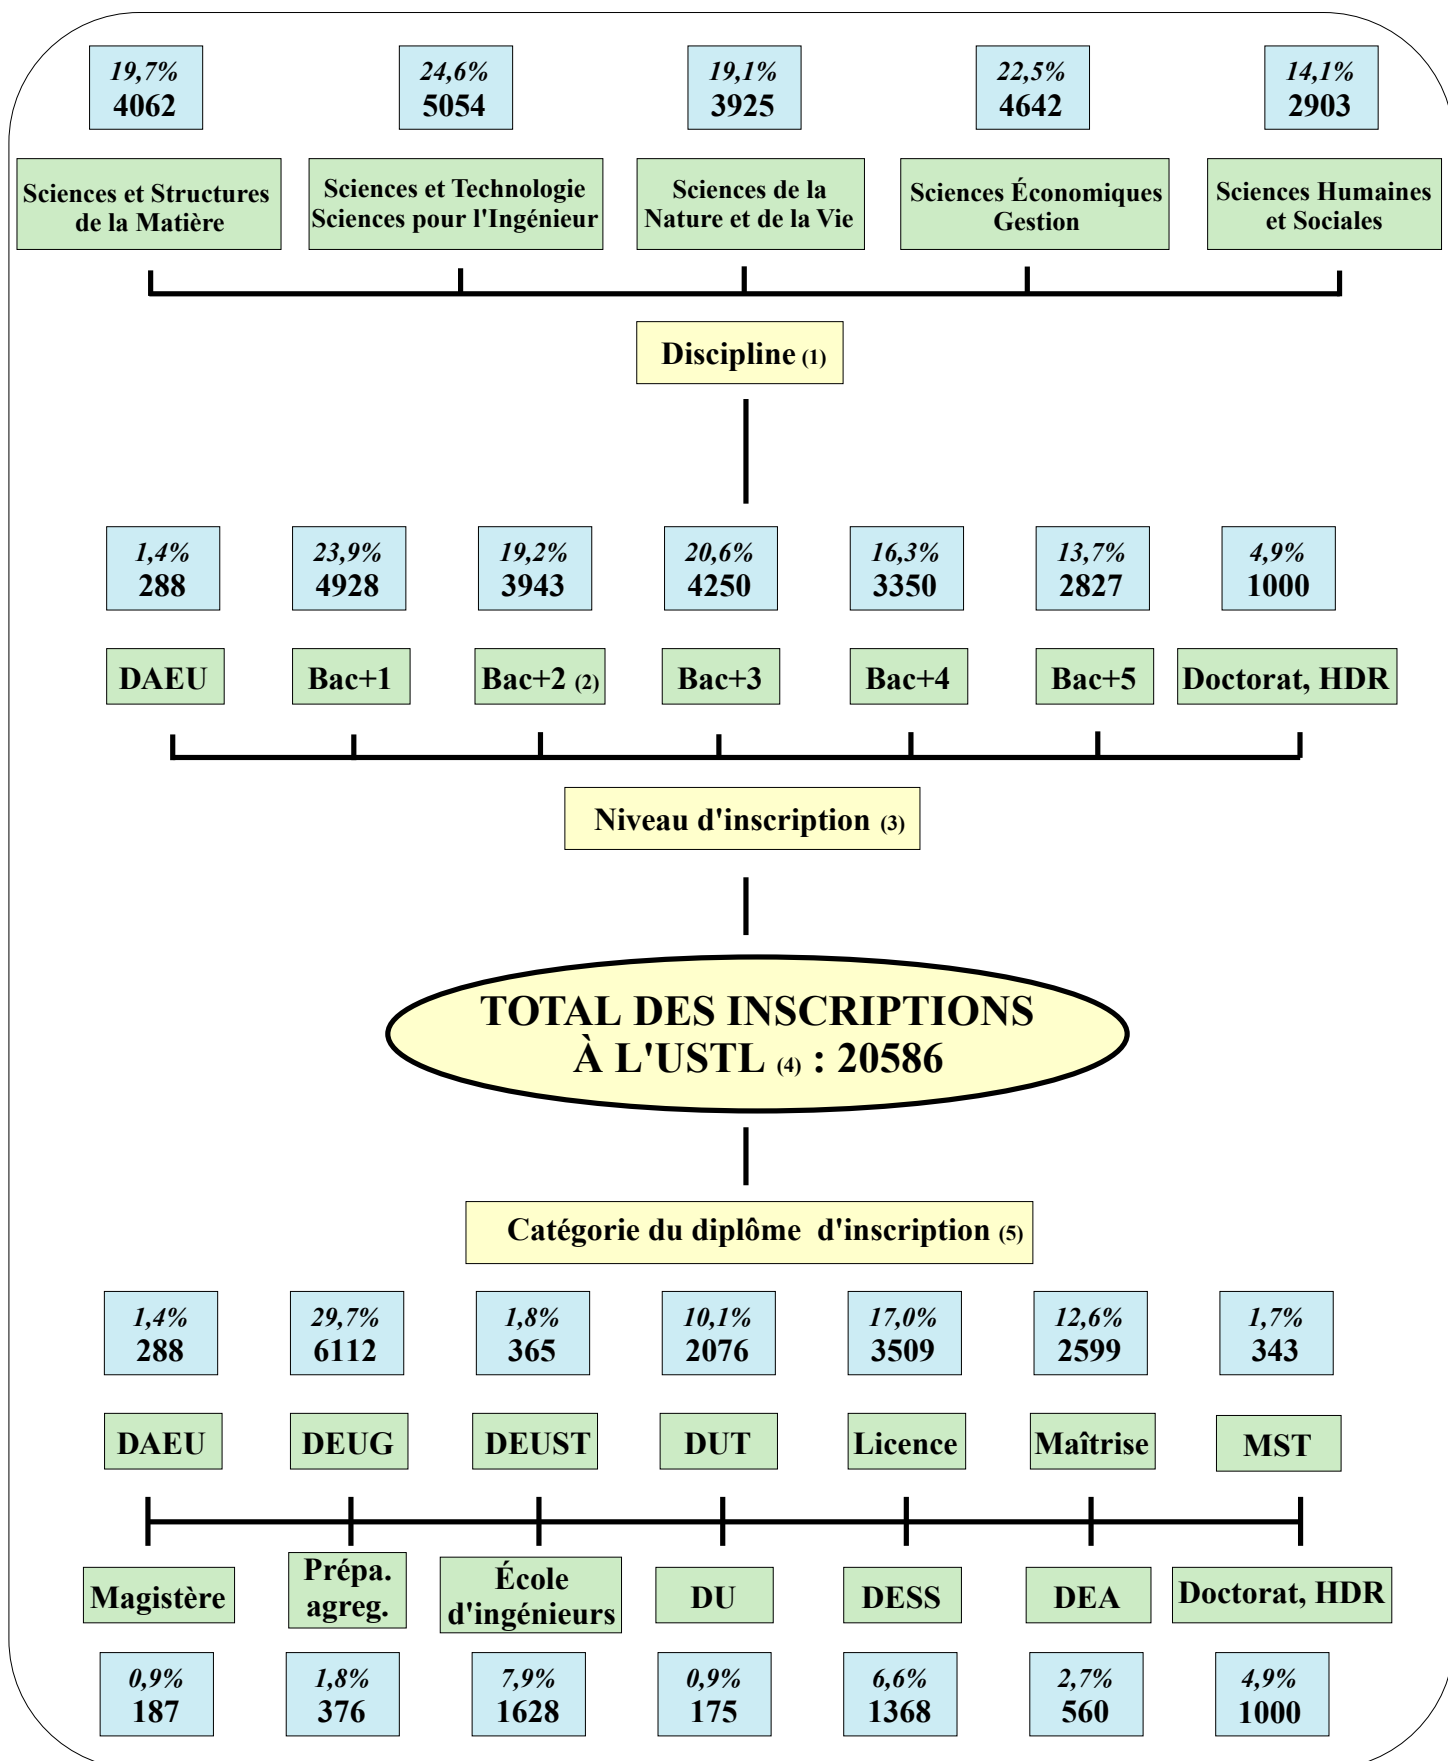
19,7%
4062

24,6%
5054

19,1%
3925

22,5%
4642

14,1%
2903

Sciences et Structures de la Matière

Sciences et Technologie Sciences pour l'Ingénieur

Sciences de la Nature et de la Vie

Sciences Économiques Gestion

Sciences Humaines et Sociales

Discipline (1)

1,4%
288

23,9%
4928

19,2%
3943

20,6%
4250

16,3%
3350

13,7%
2827

4,9%
1000

DAEU

Bac+1

Bac+2 (2)

Bac+3

Bac+4

Bac+5

Doctorat, HDR

Niveau d'inscription (3)

TOTAL DES INSCRIPTIONS À L'USTL (4) : 20586

Catégorie du diplôme d'inscription (5)

1,4%
288

29,7%
6112

1,8%
365

10,1%
2076

17,0%
3509

12,6%
2599

1,7%
343

DAEU

DEUG

DEUST

DUT

Licence

Maîtrise

MST

Magistère

Prépa. agreg.

École d'ingénieurs

DU

DESS

DEA

Doctorat, HDR

0,9%
187

1,8%
376

7,9%
1628

0,9%
175

6,6%
1368

2,7%
560

4,9%
1000